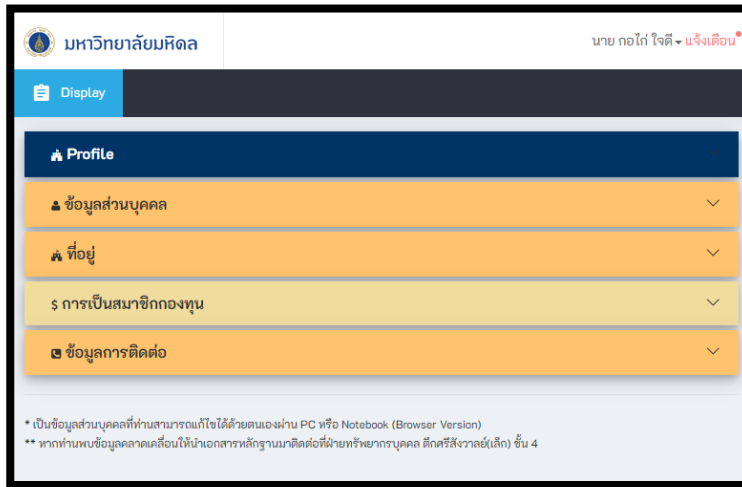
มหาวิทยาลัยมหิดล

นาย กอไก่ ใจดี แจ้งเตือน

Display

Profile

ข้อมูลส่วนบุคคล

ที่อยู่

$ การเป็นสมาชิกกองทุน

ข้อมูลการติดต่อ

* เป็นข้อมูลส่วนบุคคลที่ท่านสามารถแก้ไขได้ด้วยตนเองผ่าน PC หรือ Notebook (Browser Version)
** หากท่านพบข้อมูลคลาดเคลื่อนให้นำเอกสารหลักฐานมาติดต่อที่ฝ่ายทรัพยากรบุคคล ตึกศรีสังวาลย์(เล็ก) ชั้น 4